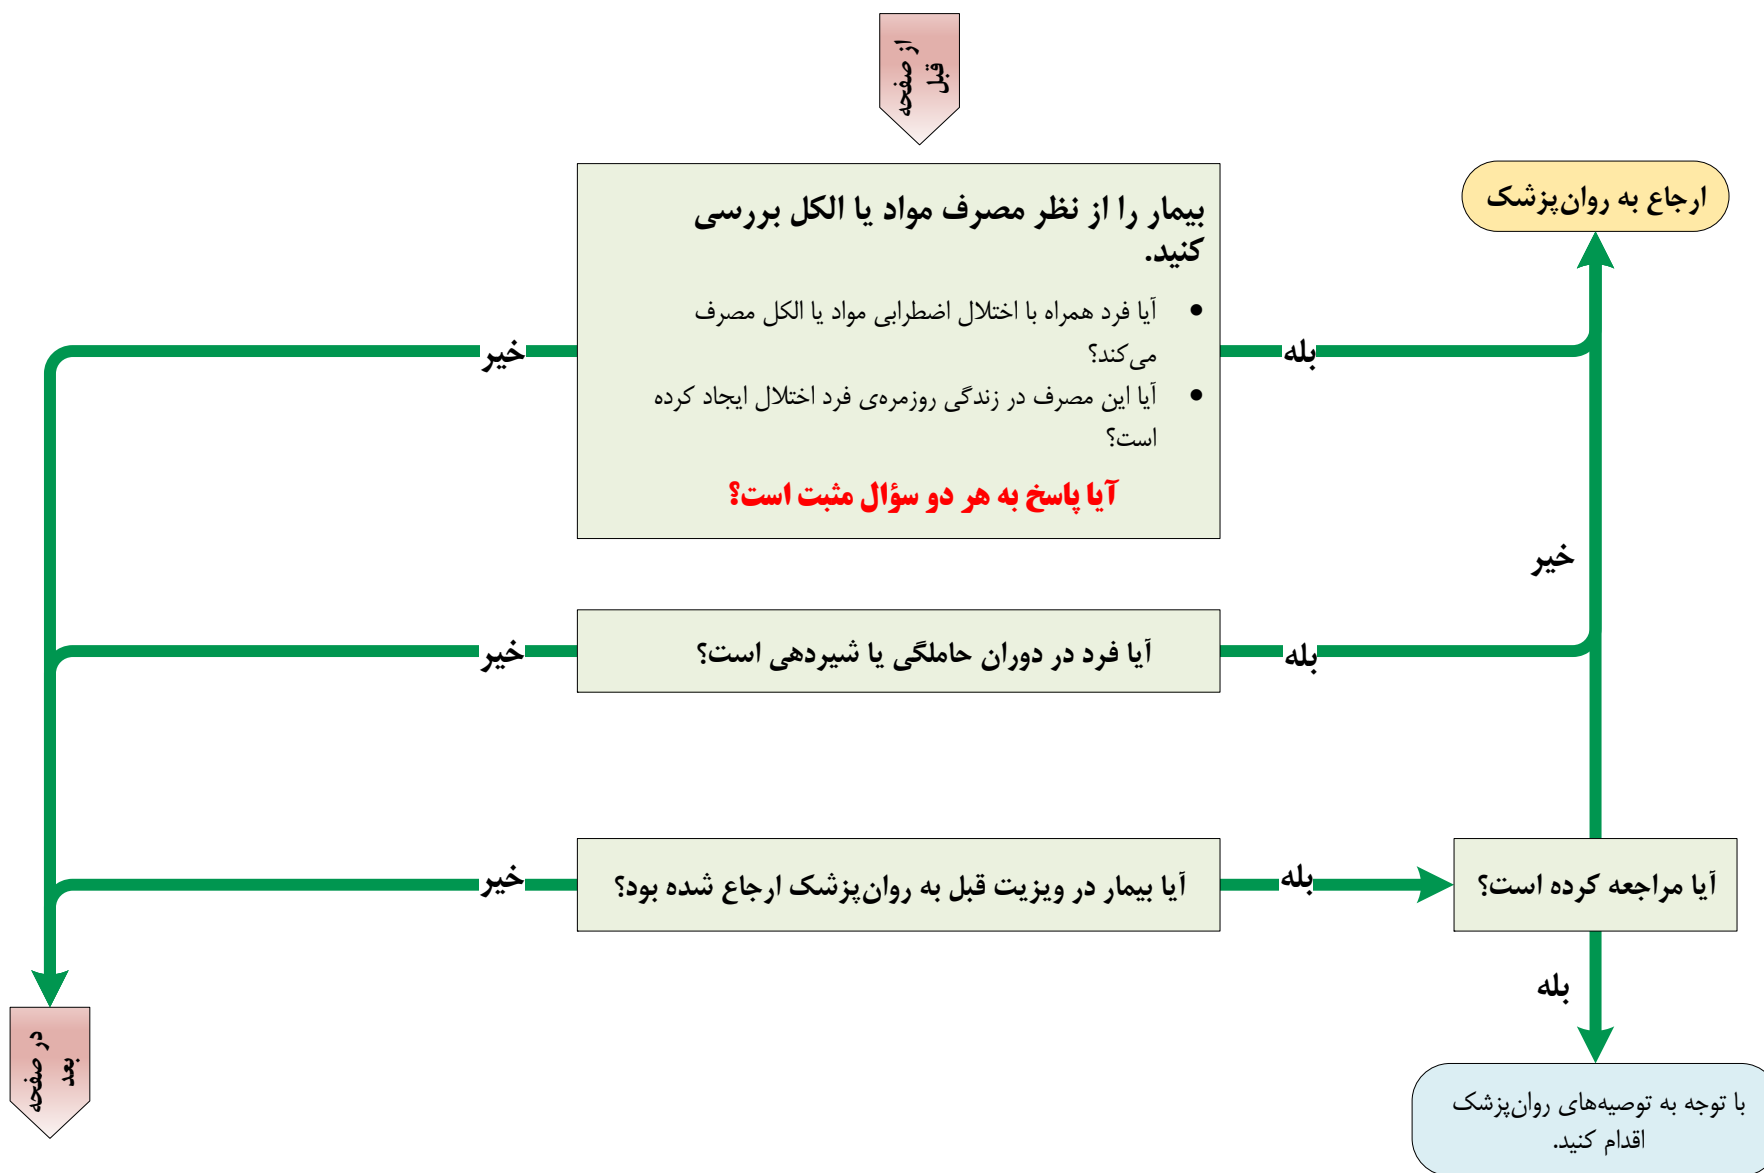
از صفحه قبل

بیمار را از نظر مصرف مواد یا الکل بررسی کنید.

• آیا فرد همراه با اختلال اضطرابی مواد یا الکل مصرف می‌کند؟
• آیا این مصرف در زندگی روزمره‌ی فرد اختلال ایجاد کرده است؟

آیا پاسخ به هر دو سؤال مثبت است؟

خیر

بله

ارجاع به روان‌پزشک

خیر

آیا فرد در دوران حاملگی یا شیردهی است؟

خیر

بله

آیا بیمار در ویزیت قبل به روان‌پزشک ارجاع شده بود؟

خیر

بله

آیا مراجعه کرده است؟

بله

با توجه به توصیه‌های روان‌پزشک اقدام کنید.

در صفحه بعد